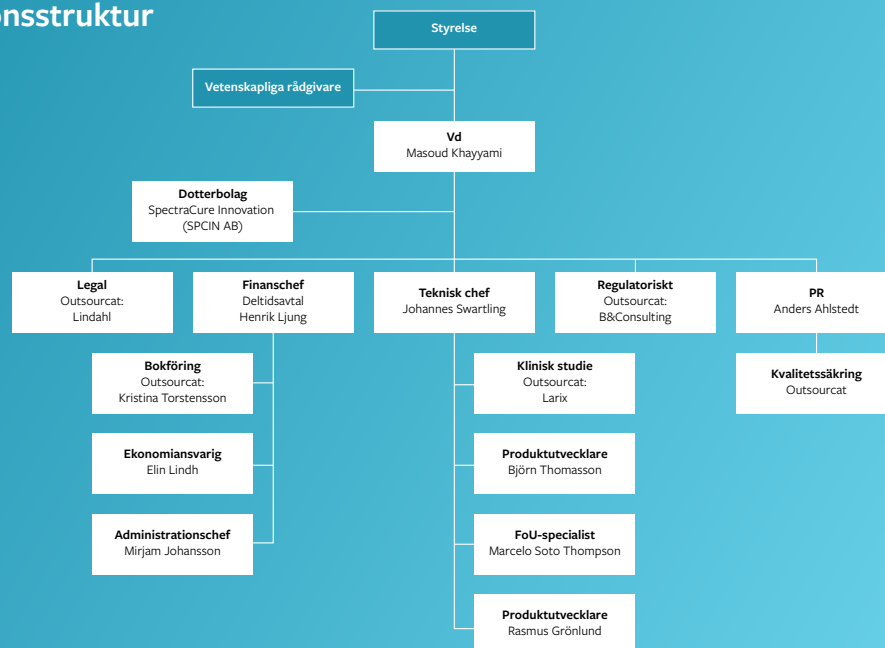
onsstruktur

Styrelse

Vetenskapliga rådgivare

Vd
Masoud Khayyami

Dotterbolag
SpectraCure Innovation (SPCIN AB)

Legal
Outsourcat: Lindahl

Finanschef
Deltidsavtal
Henrik Ljung

Teknisk chef
Johannes Swartling

Regulatoriskt
Outsourcat: B&Consulting

PR
Anders Ahlstedt

Bokföring
Outsourcat: Kristina Torstensson

Ekonomiansvarig
Elin Lindh

Administrationschef
Mirjam Johansson

Klinisk studie
Outsourcat: Larix

Produktutvecklare
Björn Thomasson

FoU-specialist
Marcelo Soto Thompson

Produktutvecklare
Rasmus Grönlund

Kvalitetssäkring
Outsourcat